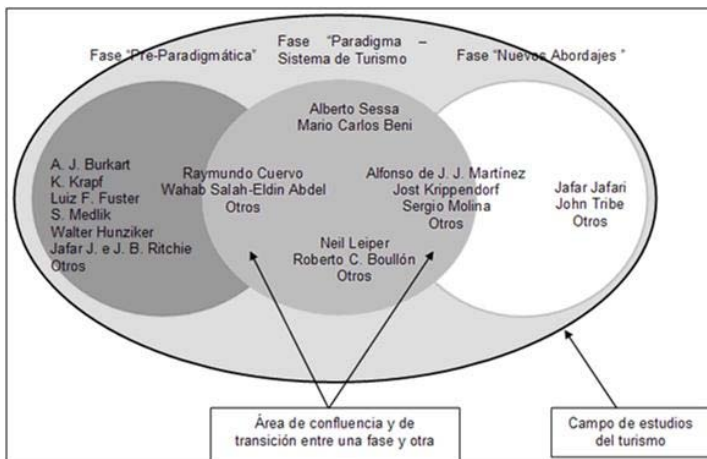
Fase "Pre-Paradigmática"

Fase "Paradigma – Sistema de Turismo

Fase "Nuevos Abordajes "

Alberto Sessa
Mario Carlos Beni

A. J. Burkart
K. Krapf
Luiz F. Fuster
S. Medlik
Walter Hunziker
Jafar J. e J. B. Ritchie
Otros

Raymundo Cuervo
Wahab Salah-Eldin Abdel
Otros

Alfonso de J. J. Martínez
Jost Krippendorf
Sergio Molina
Otros

Jafar Jafari
John Tribe
Otros

Neil Leiper
Roberto C. Boullón
Otros

Área de confluencia y de transición entre una fase y otra

Campo de estudios del turismo